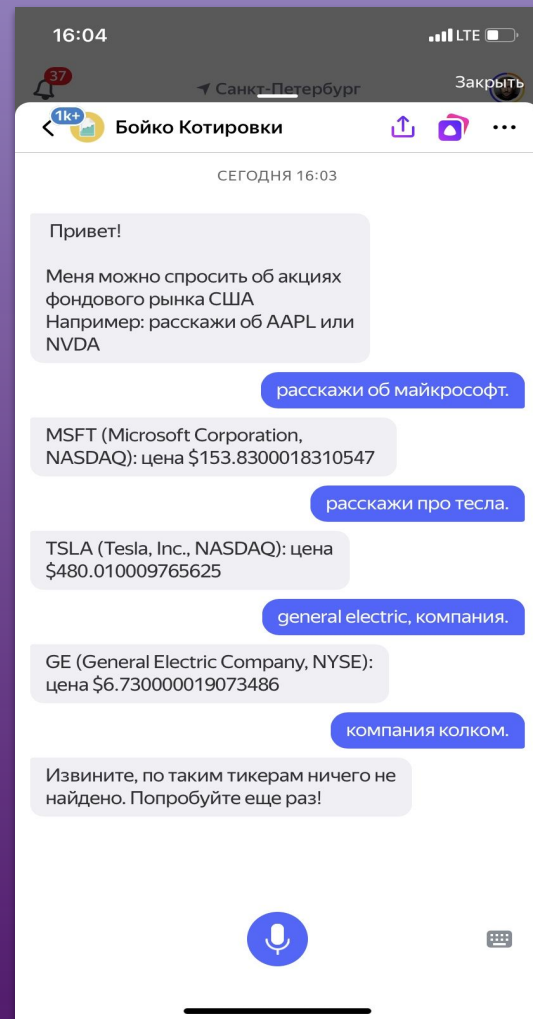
16:04 LTE

37 Санкт-Петербург Закрыть

1k+ Бойко Котировки

СЕГОДНЯ 16:03

Привет!

Меня можно спросить об акциях фондового рынка США
Например: расскажи об AAPL или NVDA

расскажи об майкрософт.

MSFT (Microsoft Corporation, NASDAQ): цена $153.8300018310547

расскажи про тесла.

TSLA (Tesla, Inc., NASDAQ): цена $480.010009765625

general electric, компания.

GE (General Electric Company, NYSE): цена $6.730000019073486

компания колком.

Извините, по таким тикерам ничего не найдено. Попробуйте еще раз!